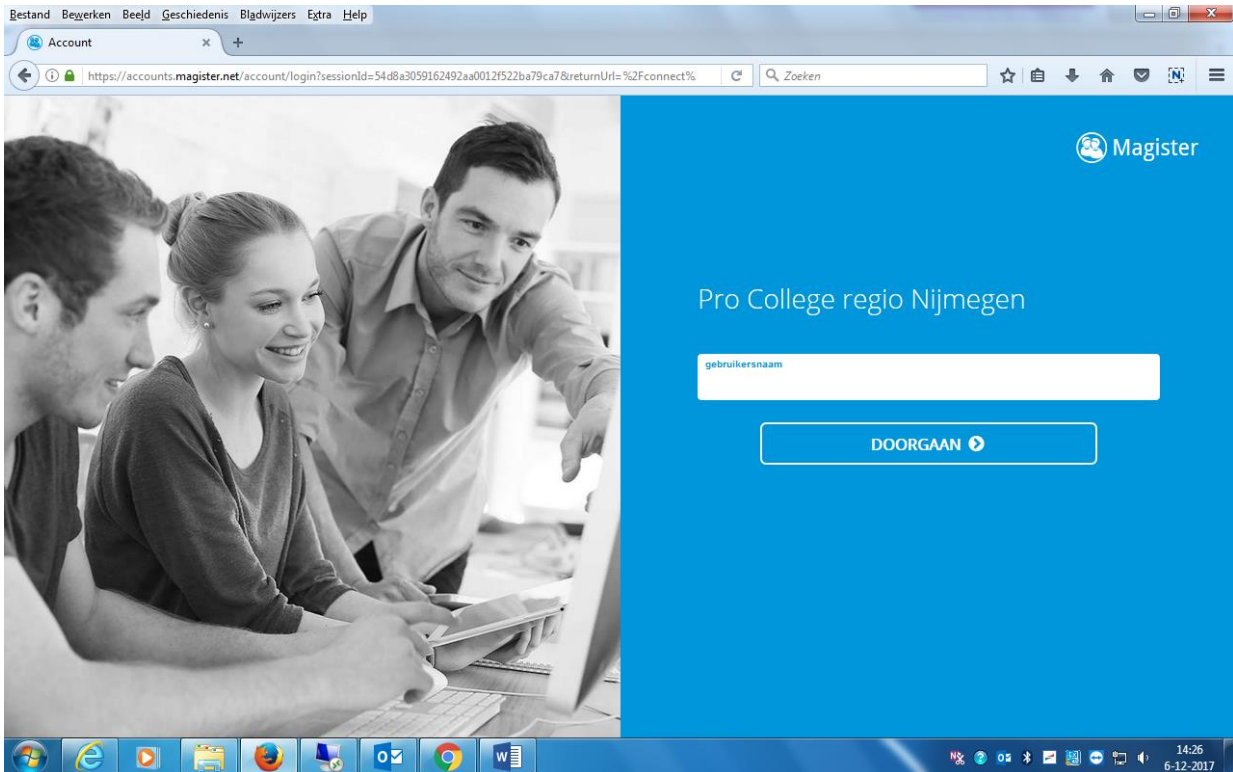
Bestand Bewerken Beeld Geschiedenis Bladwijzers Extra Help

Account

https://accounts.magister.net/account/login?sessionId=54d8a3059162492aa0012f522ba79ca7&returnUrl=%2Fconnect%

Zoeken

Magister

Pro College regio Nijmegen

gebruikersnaam

DOORGAAN

14:26
6-12-2017